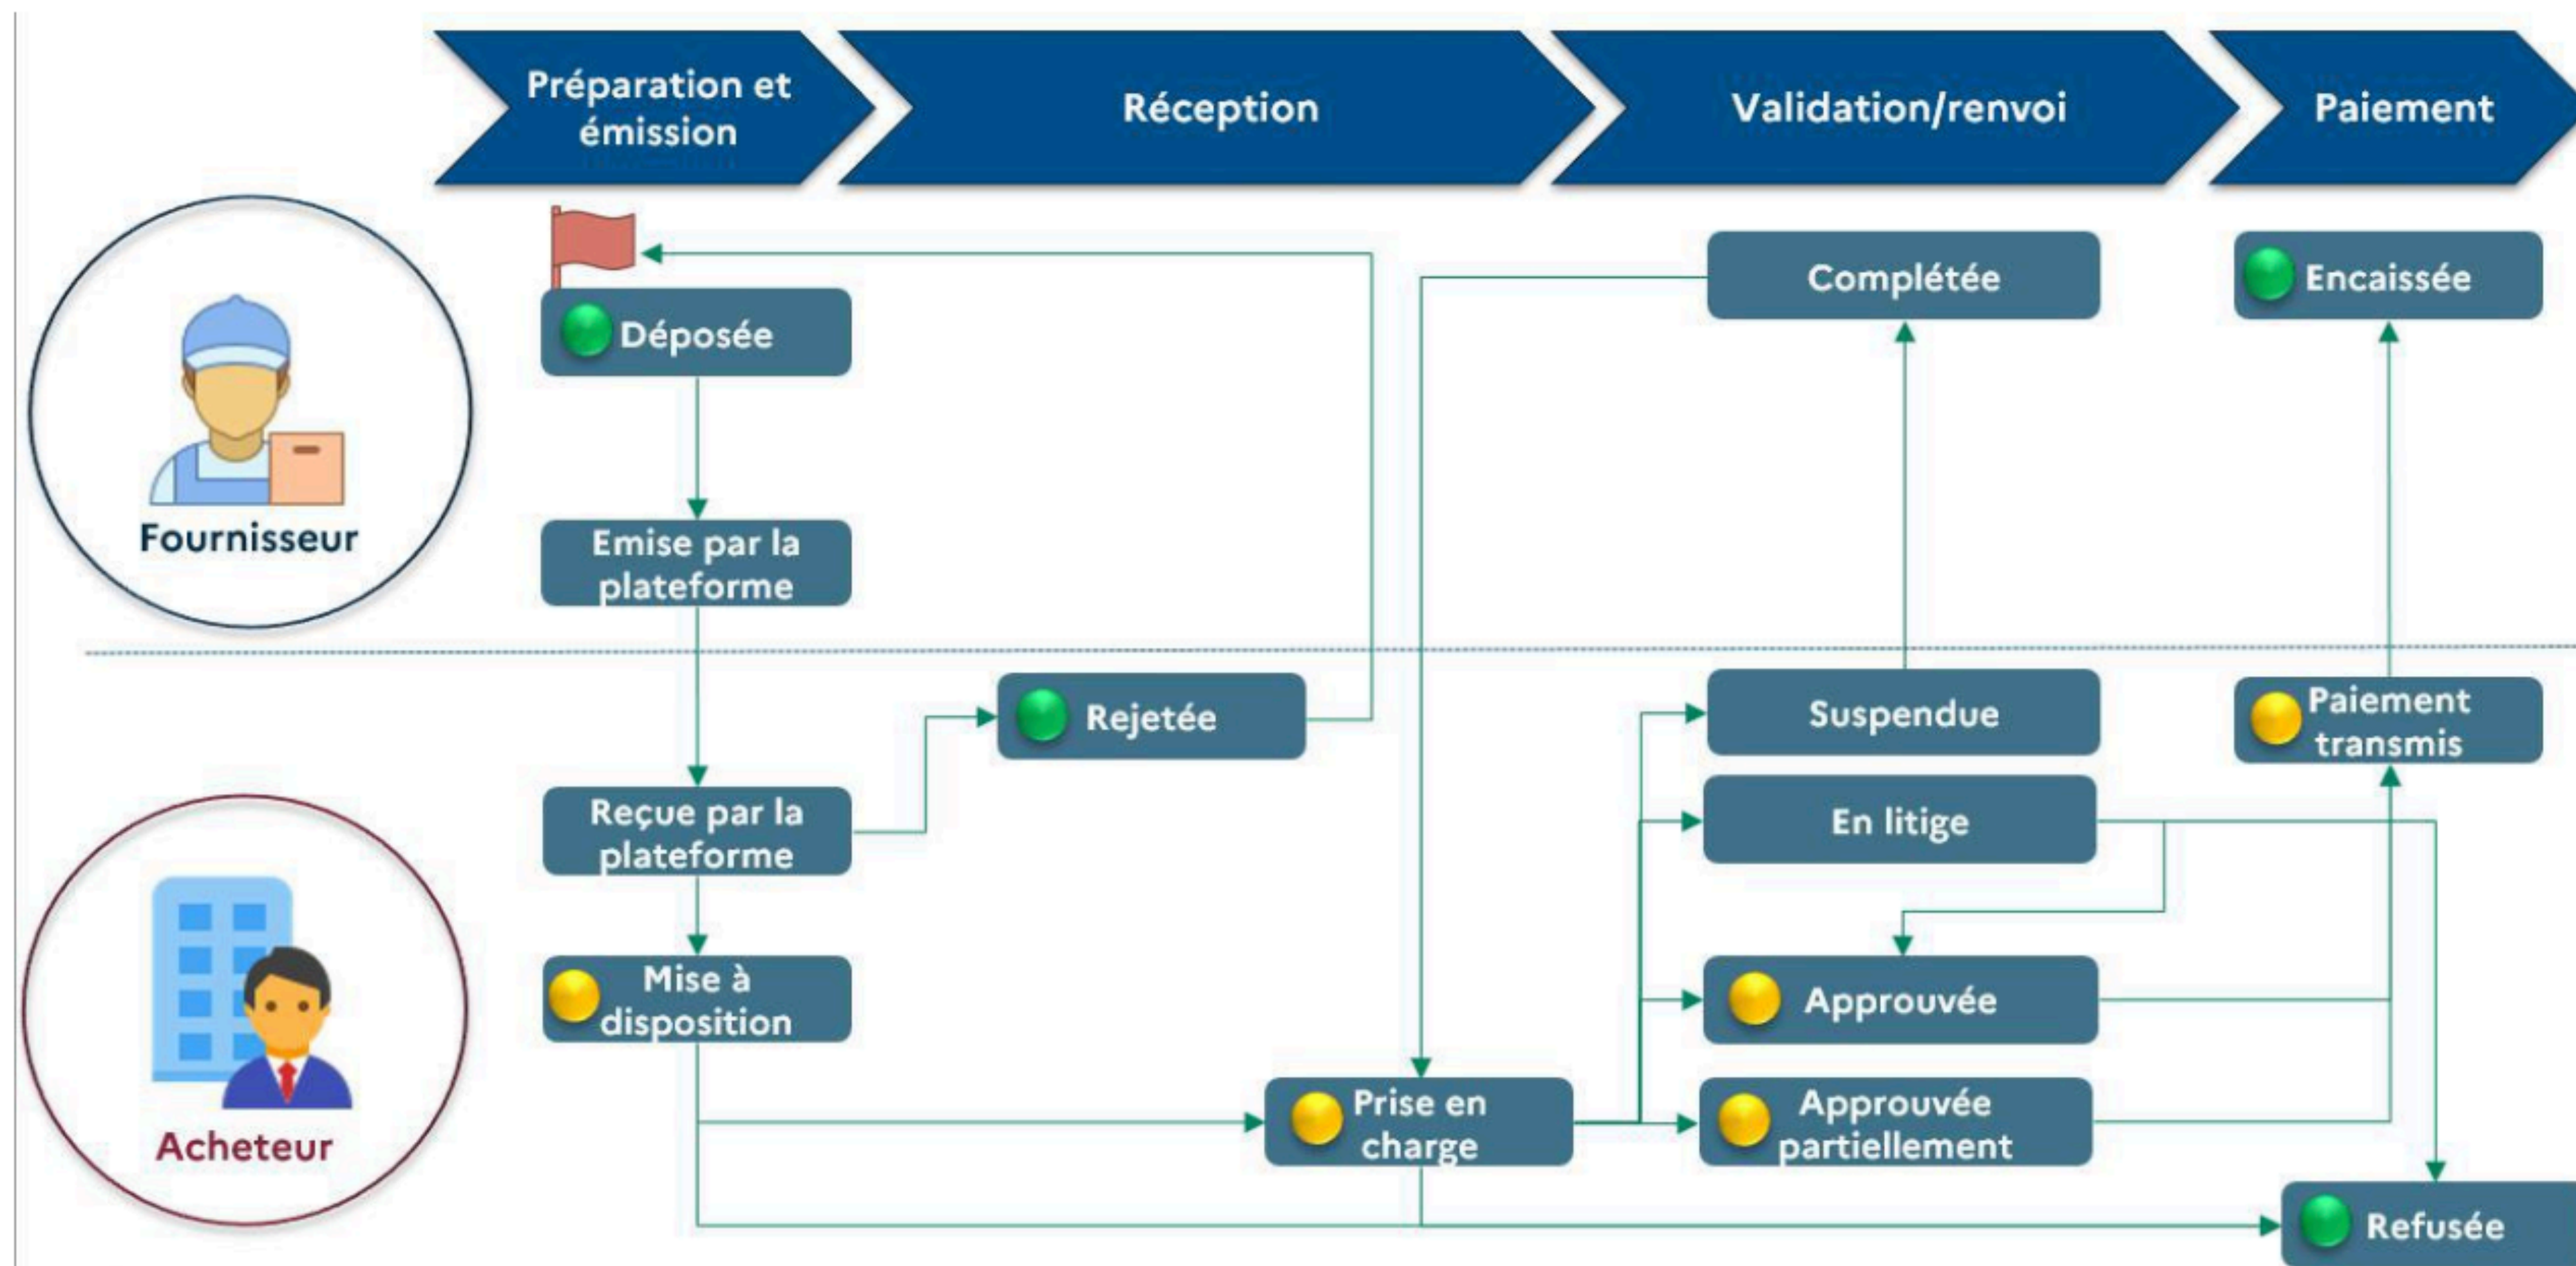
Préparation et émission

Réception

Validation/renvoi

Paiement

Fournisseur

Déposée

Emise par la plateforme

Complétée

Encaissée

Acheteur

Rejetée

Reçue par la plateforme

Mise à disposition

Prise en charge

Suspendue

En litige

Approuvée

Approuvée partiellement

Paiement transmis

Refusée